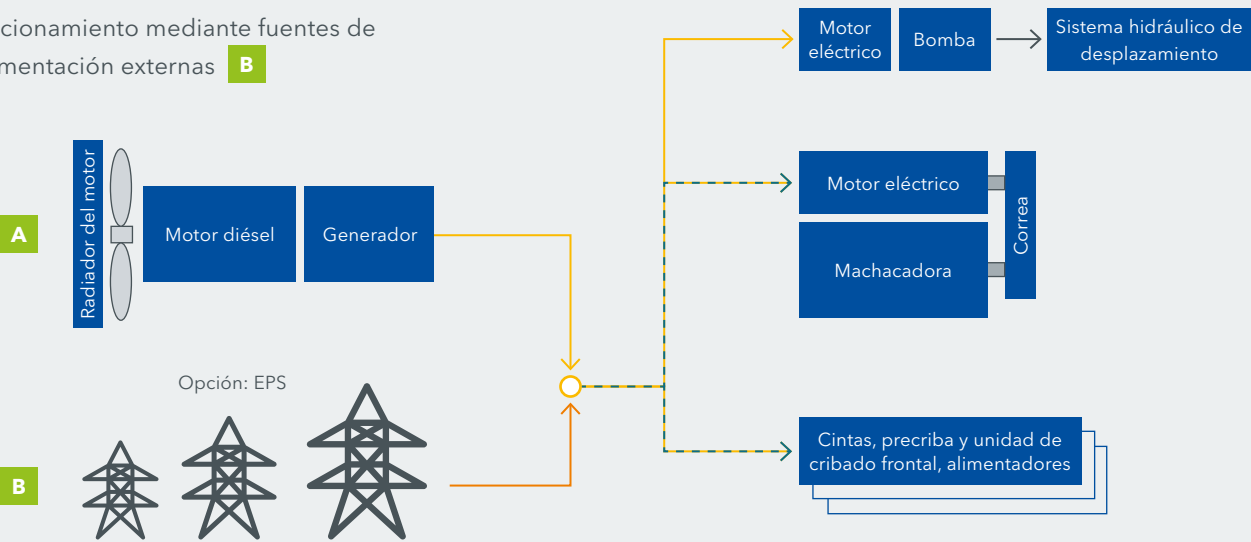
cionamiento mediante fuentes de
mentación externas B

A

Radiador del motor

Motor diésel

Generador

Opción: EPS

B

Motor eléctrico

Bomba

Sistema hidráulico de desplazamiento

Motor eléctrico

Correa

Machacadora

Cintas, precriba y unidad de cribado frontal, alimentadores